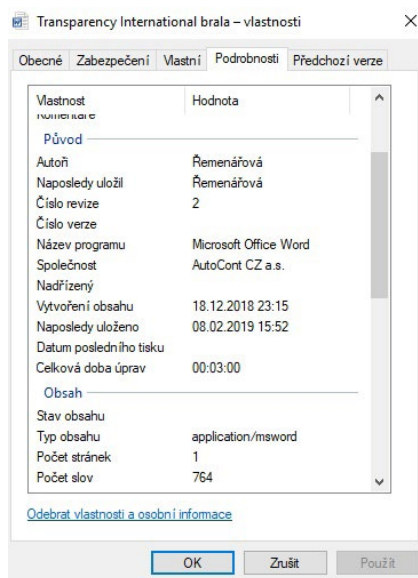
Transparency International brala – vlastnosti

×

Obecné | Zabezpečení | Vlastní | Podrobnosti | Předchozí verze

| Vlastnost | Hodnota |
|---|---|
| Komentáře | |
| Původ | |
| Autoři | Řemenářová |
| Naposledy uložil | Řemenářová |
| Číslo revize | 2 |
| Číslo verze | |
| Název programu | Microsoft Office Word |
| Společnost | AutoCont CZ a.s. |
| Nadřízený | |
| Vytvoření obsahu | 18.12.2018 23:15 |
| Naposledy uloženo | 08.02.2019 15:52 |
| Datum posledního tisku | |
| Celková doba úprav | 00:03:00 |
| Obsah | |
| Stav obsahu | |
| Typ obsahu | application/msword |
| Počet stránek | 1 |
| Počet slov | 764 |

Odebrat vlastnosti a osobní informace

OK | Zrušit | Použít